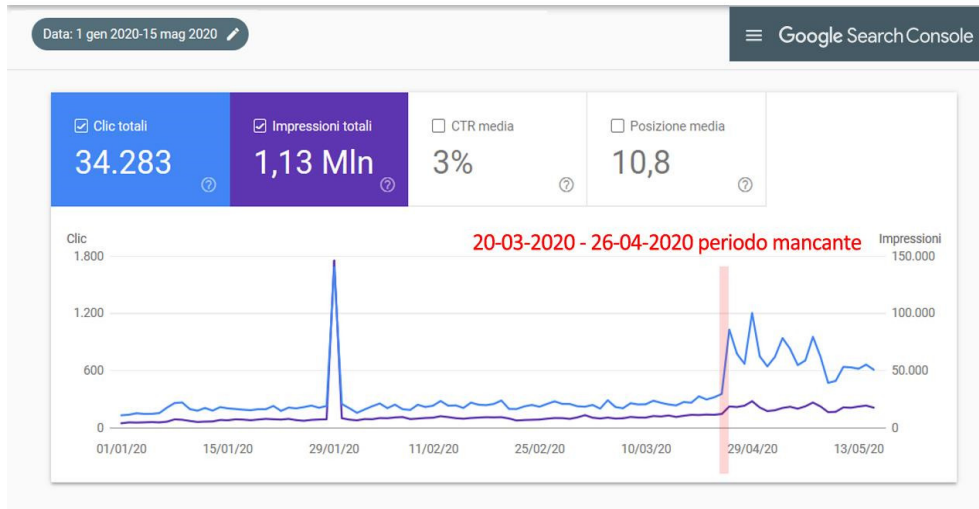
Data: 1 gen 2020-15 mag 2020

Google Search Console

Clic totali
34.283

Impressioni totali
1,13 Mln

CTR media
3%

Posizione media
10,8

Clic

20-03-2020 - 26-04-2020 periodo mancante

Impressioni

1.800
1.200
600
0

150.000
100.000
50.000
0

01/01/20
15/01/20
29/01/20
11/02/20
25/02/20
10/03/20
29/04/20
13/05/20